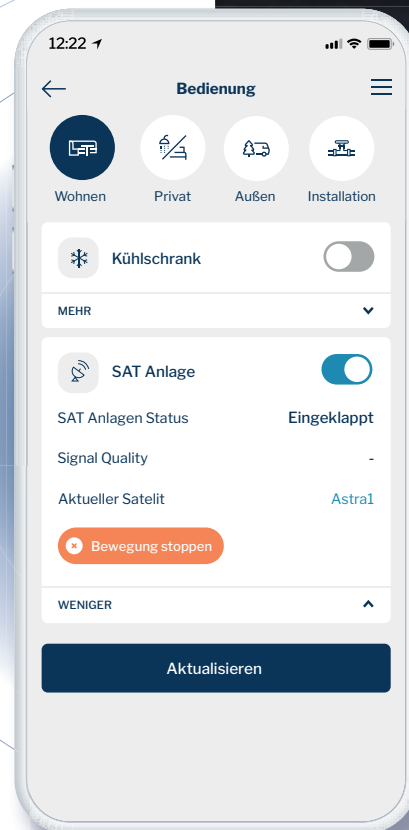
12:22

Bedienung

Wohnen

Privat

Außen

Installation

Kühlschrank

MEHR

SAT Anlage

SAT Anlagen Status

Eingeklappt

Signal Quality

-

Aktueller Satelit

Astra1

Bewegung stoppen

WENIGER

Aktualisieren